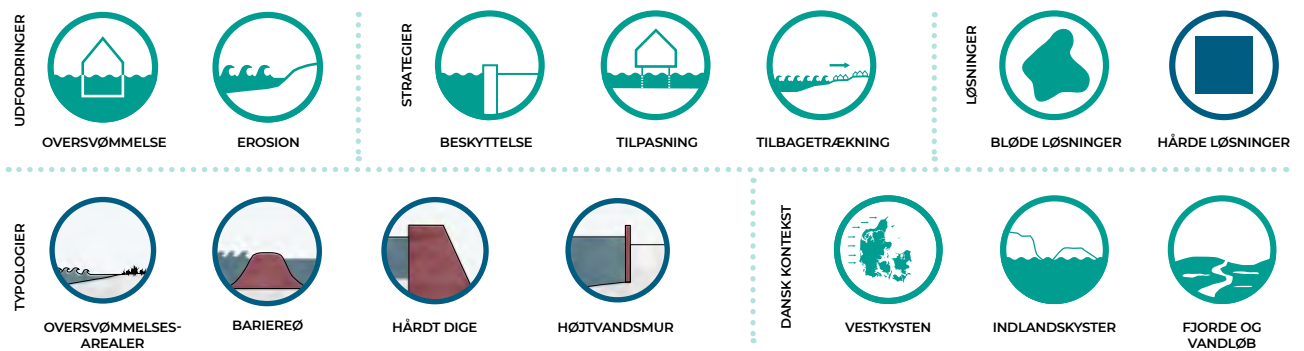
UDFORDRINGER

OVERSVØMMELSE

EROSION

STRATEGIER

BESKYTTELSE

TILPASNING

TILBAGETRÆKNING

LØSNINGER

BLØDE LØSNINGER

HÅRDE LØSNINGER

TYPOLOGIER

OVERSVØMMELSES-AREALER

BARIEREØ

HÅRDT DIGE

HØJTVANDSMUR

DANSK KONTEKST

VESTKYSTEN

INDLANDSKYSTER

FJORDE OG VANDLØB